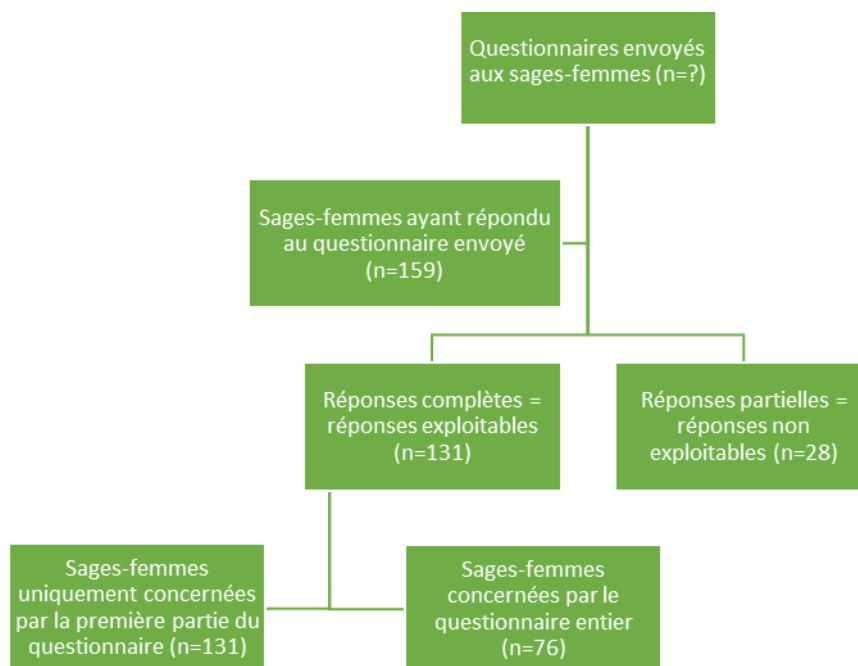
Questionnaires envoyés aux sages-femmes (n=?)

Sages-femmes ayant répondu au questionnaire envoyé (n=159)

Réponses complètes = réponses exploitables (n=131)

Réponses partielles = réponses non exploitables (n=28)

Sages-femmes uniquement concernées par la première partie du questionnaire (n=131)

Sages-femmes concernées par le questionnaire entier (n=76)